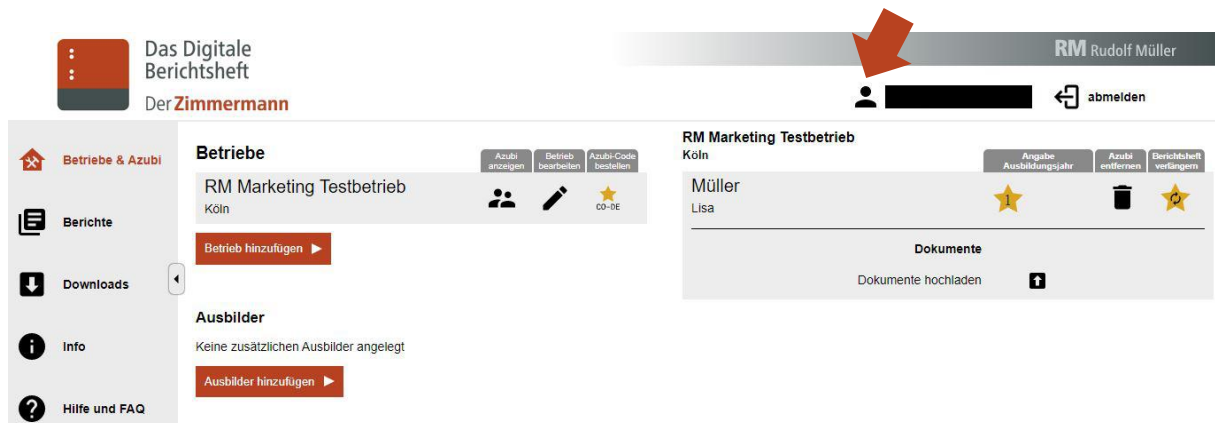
Das Digitale Berichtsheft

Der Zimmermann

RM Rudolf Müller

abmelden

Betriebe & Azubi

Berichte

Downloads

Info

Hilfe und FAQ

Betriebe

Azubi anzeigen | Betrieb bearbeiten | Azubi-Code bestellen

RM Marketing Testbetrieb
Köln

CO-DE

Betrieb hinzufügen ▶

Ausbilder

Keine zusätzlichen Ausbilder angelegt

Ausbilder hinzufügen ▶

RM Marketing Testbetrieb
Köln

Angabe Ausbildungsjahr | Azubi entfernen | Berichtsheft verlängern

Müller
Lisa

1

Dokumente

Dokumente hochladen